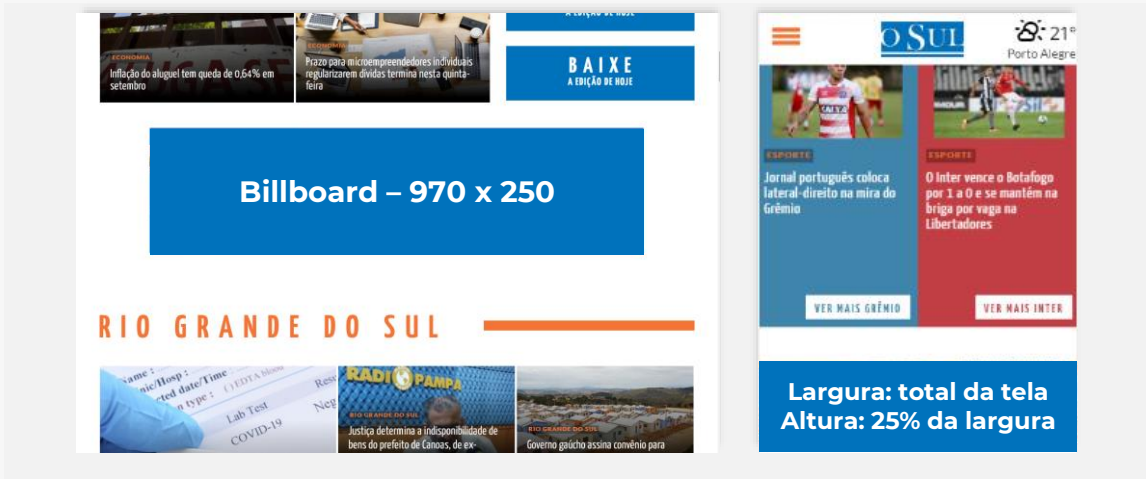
A EDIÇÃO DE HOJE

ECONOMIA
Inflação do aluguel tem queda de 0,64% em setembro

ECONOMIA
Prazo para microempreendedores individuais regularizarem dívidas termina nesta quinta-feira

BAIXE
A EDIÇÃO DE HOJE

Billboard – 970 x 250

RIO GRANDE DO SUL

Name
Clinic/Hosp
Collected date/Time
Specimen type
EDTA blood
Lab Test
COVID-19
Result
Negative

RADIO PAMPA
RIO GRANDE DO SUL
Justiça determina a indisponibilidade de bens do prefeito de Canoas, de ex-

RIO GRANDE DO SUL
Governo gaúcho assina convênio para

O SUL
21°
Porto Alegre

CAIXA

ESPORTE
Jornal português coloca lateral-direito na mira do Grêmio

ESPORTE
O Inter vence o Botafogo por 1 a 0 e se mantém na briga por vaga na Libertadores

VER MAIS GRÊMIO

VER MAIS INTER

Largura: total da tela
Altura: 25% da largura